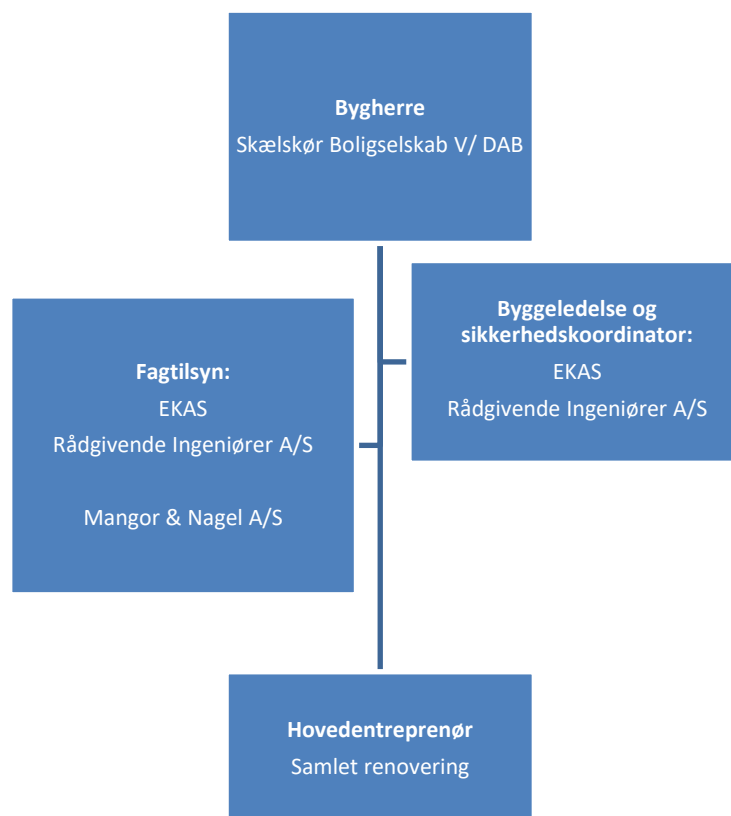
**Bygherre**
Skælskør Boligselskab V/ DAB

**Fagtilsyn:**
EKAS
Rådgivende Ingeniører A/S

Mangor & Nagel A/S

**Byggeledelse og sikkerhedskoordinator:**
EKAS
Rådgivende Ingeniører A/S

**Hovedentreprenør**
Samlet renovering